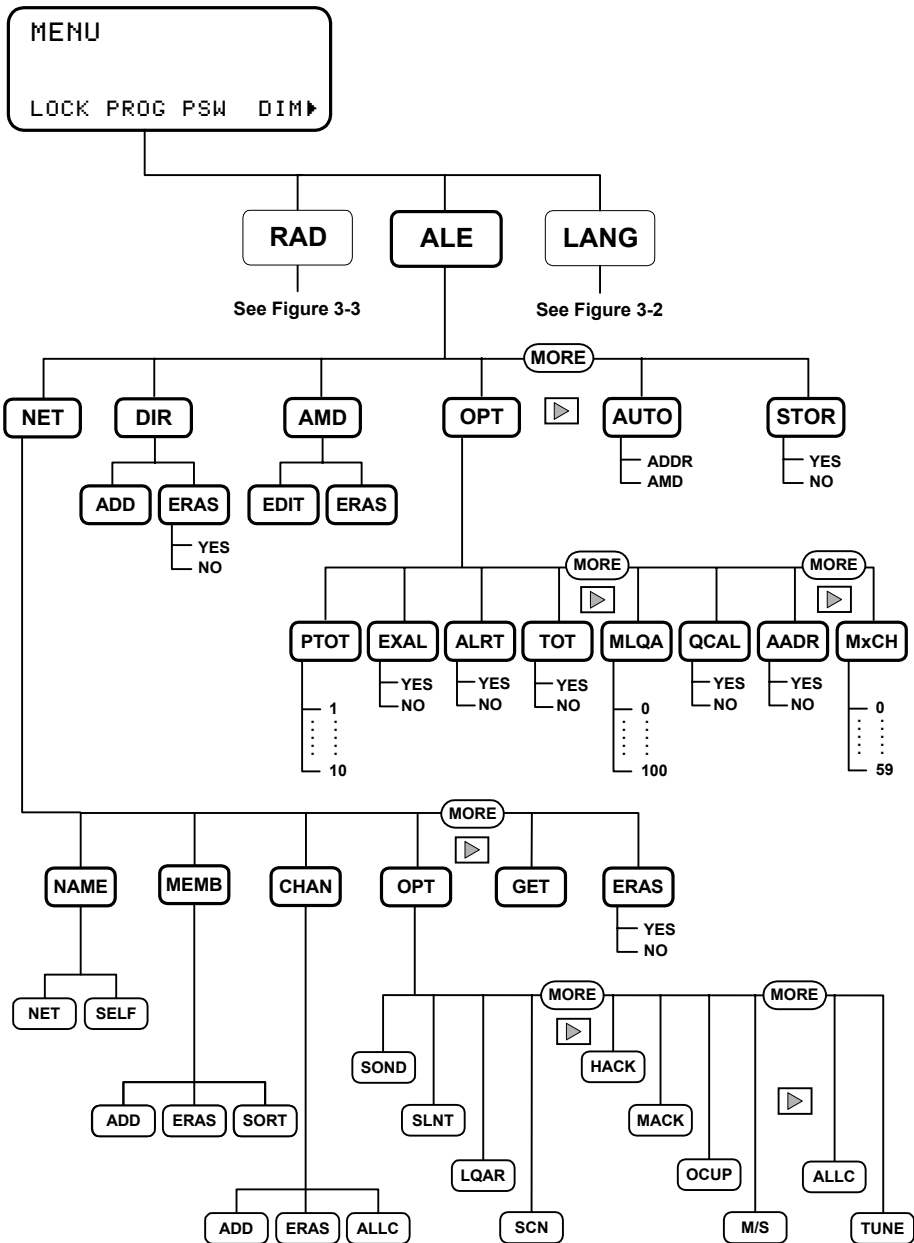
MENU

LOCK PROG PSW DIM

RAD

ALE

LANG

See Figure 3-3

See Figure 3-2

MORE

NET

DIR

AMD

OPT

AUTO

STOR

ADDR
AMD

YES
NO

ADD

ERAS

EDIT

ERAS

YES
NO

MORE

MORE

PTOT

EXAL

ALRT

TOT

MLQA

QCAL

AADR

MxCH

1
10

YES
NO

YES
NO

YES
NO

0
100

YES
NO

YES
NO

0
59

MORE

NAME

MEMB

CHAN

OPT

GET

ERAS

YES
NO

NET

SELF

MORE

MORE

SOND

SLNT

LQAR

SCN

HACK

MACK

OCUP

M/S

ALLC

TUNE

ADD

ERAS

SORT

ADD

ERAS

ALLC